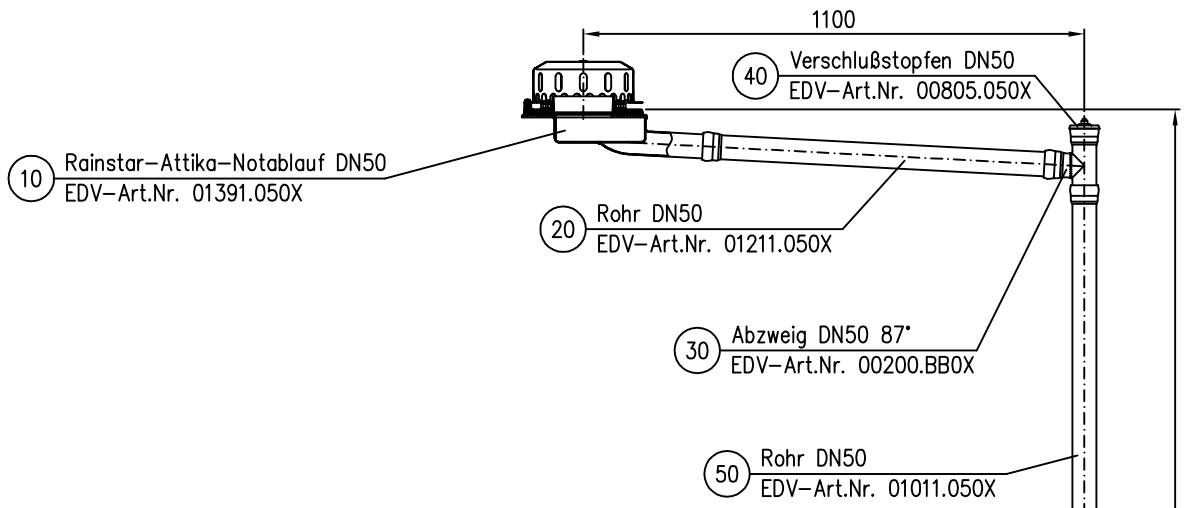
1100

40 Verschlußstopfen DN50
EDV–Art.Nr. 00805.050X

10 Rainstar–Attika–Notablauf DN50
EDV–Art.Nr. 01391.050X

20 Rohr DN50
EDV–Art.Nr. 01211.050X

30 Abzweig DN50 87°
EDV–Art.Nr. 00200.BB0X

50 Rohr DN50
EDV–Art.Nr. 01011.050X